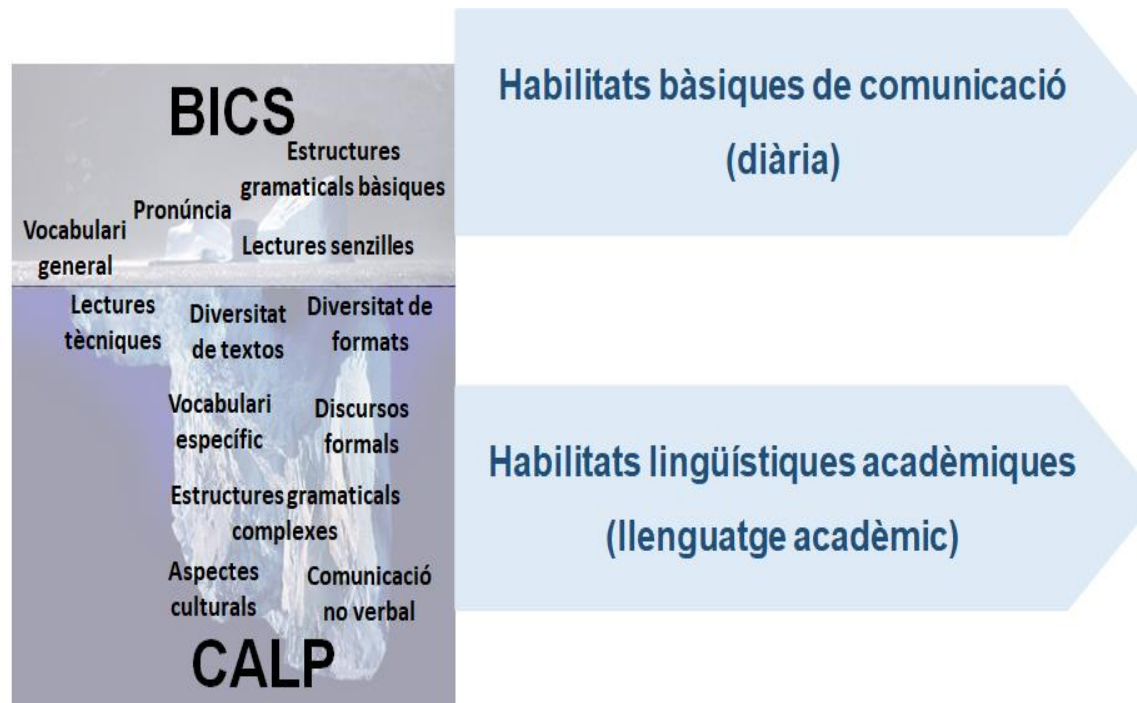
BICS

Estructures gramaticals bàsiques

Pronúncia

Vocabulari general

Lectures senzilles

Lectures tècniques

Diversitat de textos

Diversitat de formats

Vocabulari específic

Discursos formals

Estructures gramaticals complexes

Aspectes culturals

Comunicació no verbal

CALP

Habilitats bàsiques de comunicació (diària)

Habilitats lingüístiques acadèmiques (llenguatge acadèmic)